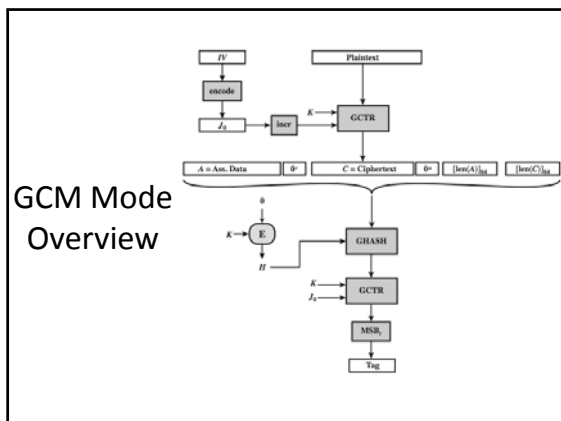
GCM Mode Overview

IV

Plaintext

encode

K

GCTR

$J_0$

incr

$A$ = Ass. Data

$0^v$

$C$ = Ciphertext

$0^u$

$[\text{len}(A)]_{64}$

$[\text{len}(C)]_{64}$

0

K

E

GHASH

H

K

$J_0$

GCTR

$MSB_t$

Tag